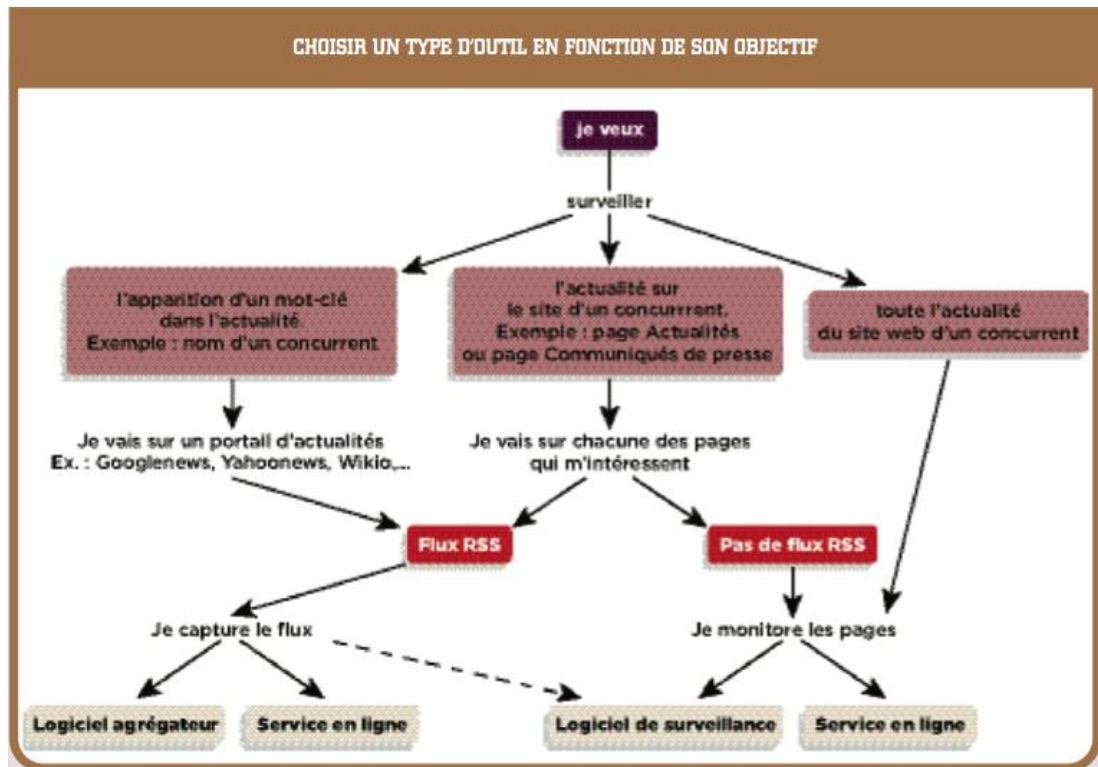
CHOISIR UN TYPE D'OUTIL EN FONCTION DE SON OBJECTIF

je veux

surveiller

l'apparition d'un mot-clé dans l'actualité. Exemple : nom d'un concurrent

l'actualité sur le site d'un concurrrent. Exemple : page Actualités ou page Communiqués de presse

toute l'actualité du site web d'un concurrent

Je vais sur un portail d'actualités Ex. : Googlenews, Yahoonews, Wikio,...

Je vais sur chacune des pages qui m'intéressent

Flux RSS

Pas de flux RSS

Je capture le flux

Je monitore les pages

Logiciel agrégateur

Service en ligne

Logiciel de surveillance

Service en ligne